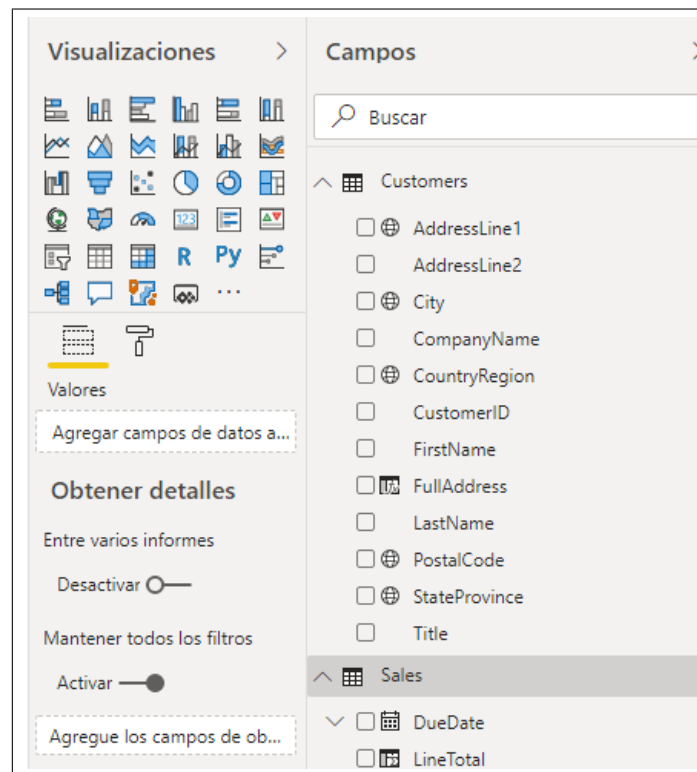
Visualizaciones >

R Py ...

Valores

Agregar campos de datos a...

Obtener detalles

Entre varios informes

Desactivar

Mantener todos los filtros

Activar

Agregue los campos de ob...

Campos

Buscar

Customers

AddressLine1

AddressLine2

City

CompanyName

CountryRegion

CustomerID

FirstName

FullAddress

LastName

PostalCode

StateProvince

Title

Sales

DueDate

LineTotal